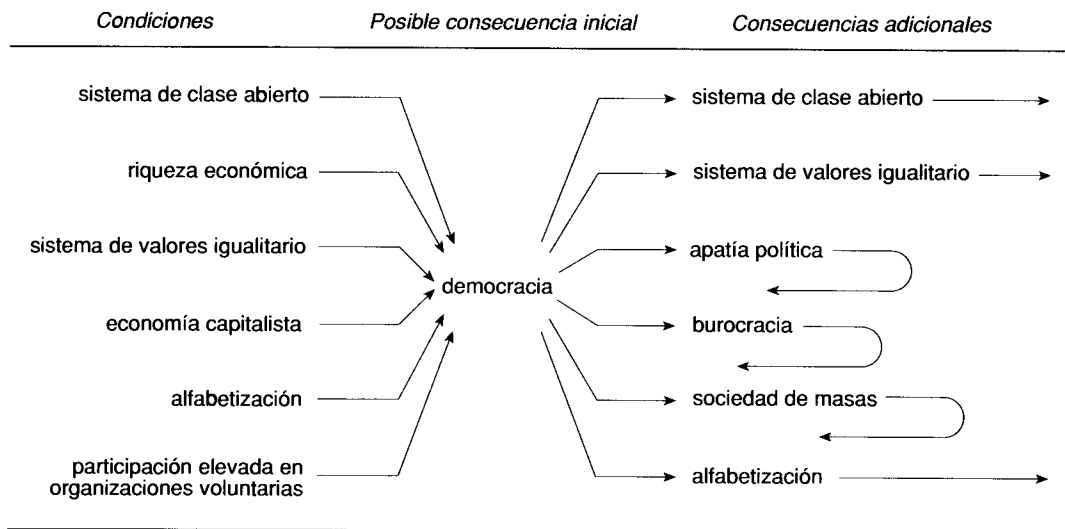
Condiciones

Posible consecuencia inicial

Consecuencias adicionales

sistema de clase abierto

riqueza económica

sistema de valores igualitario

economía capitalista

alfabetización

participación elevada en organizaciones voluntarias

democracia

sistema de clase abierto

sistema de valores igualitario

apatía política

burocracia

sociedad de masas

alfabetización